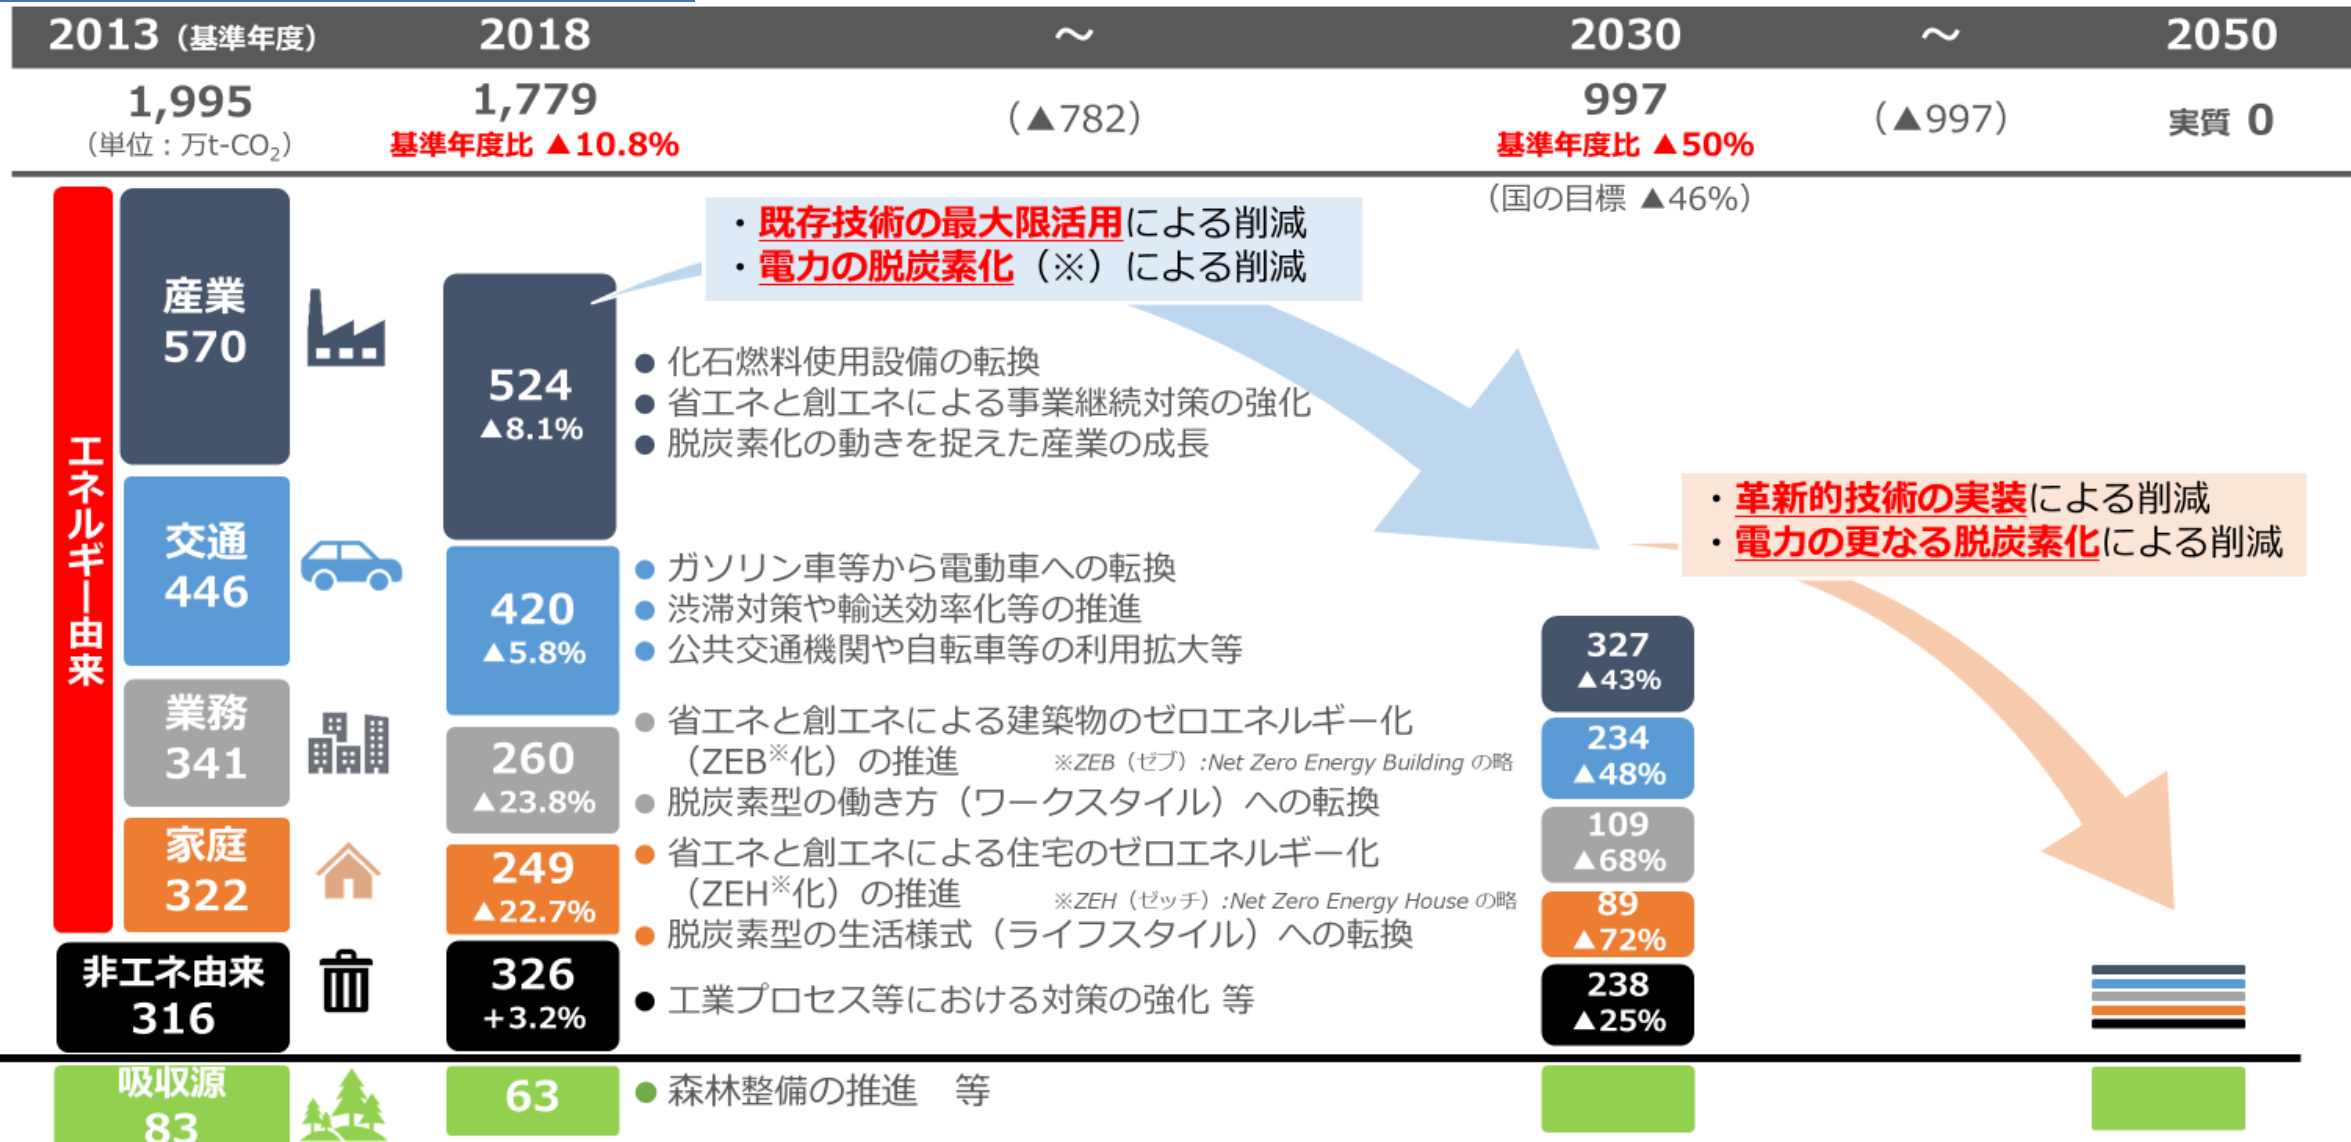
2013（基準年度） 2018 ～ 2030 ～ 2050

1,995
（単位：万t-$CO_2$）

1,779
基準年度比 ▲10.8%

（▲782）

997
基準年度比 ▲50%
（国の目標 ▲46%）

（▲997）

実質 0

・既存技術の最大限活用による削減
・電力の脱炭素化（※）による削減

エネルギー由来

産業
570

524
▲8.1%

● 化石燃料使用設備の転換
● 省エネと創エネによる事業継続対策の強化
● 脱炭素化の動きを捉えた産業の成長

・革新的技術の実装による削減
・電力の更なる脱炭素化による削減

交通
446

420
▲5.8%

● ガソリン車等から電動車への転換
● 渋滞対策や輸送効率化等の推進
● 公共交通機関や自転車等の利用拡大等

327
▲43%

業務
341

260
▲23.8%

● 省エネと創エネによる建築物のゼロエネルギー化（ZEB※化）の推進 ※ZEB（ゼブ）:Net Zero Energy Building の略
● 脱炭素型の働き方（ワークスタイル）への転換

234
▲48%

109
▲68%

家庭
322

249
▲22.7%

● 省エネと創エネによる住宅のゼロエネルギー化（ZEH※化）の推進 ※ZEH（ゼッチ）:Net Zero Energy House の略
● 脱炭素型の生活様式（ライフスタイル）への転換

89
▲72%

非エネ由来
316

326
+3.2%

● 工業プロセス等における対策の強化 等

238
▲25%

吸収源
83

63

● 森林整備の推進 等